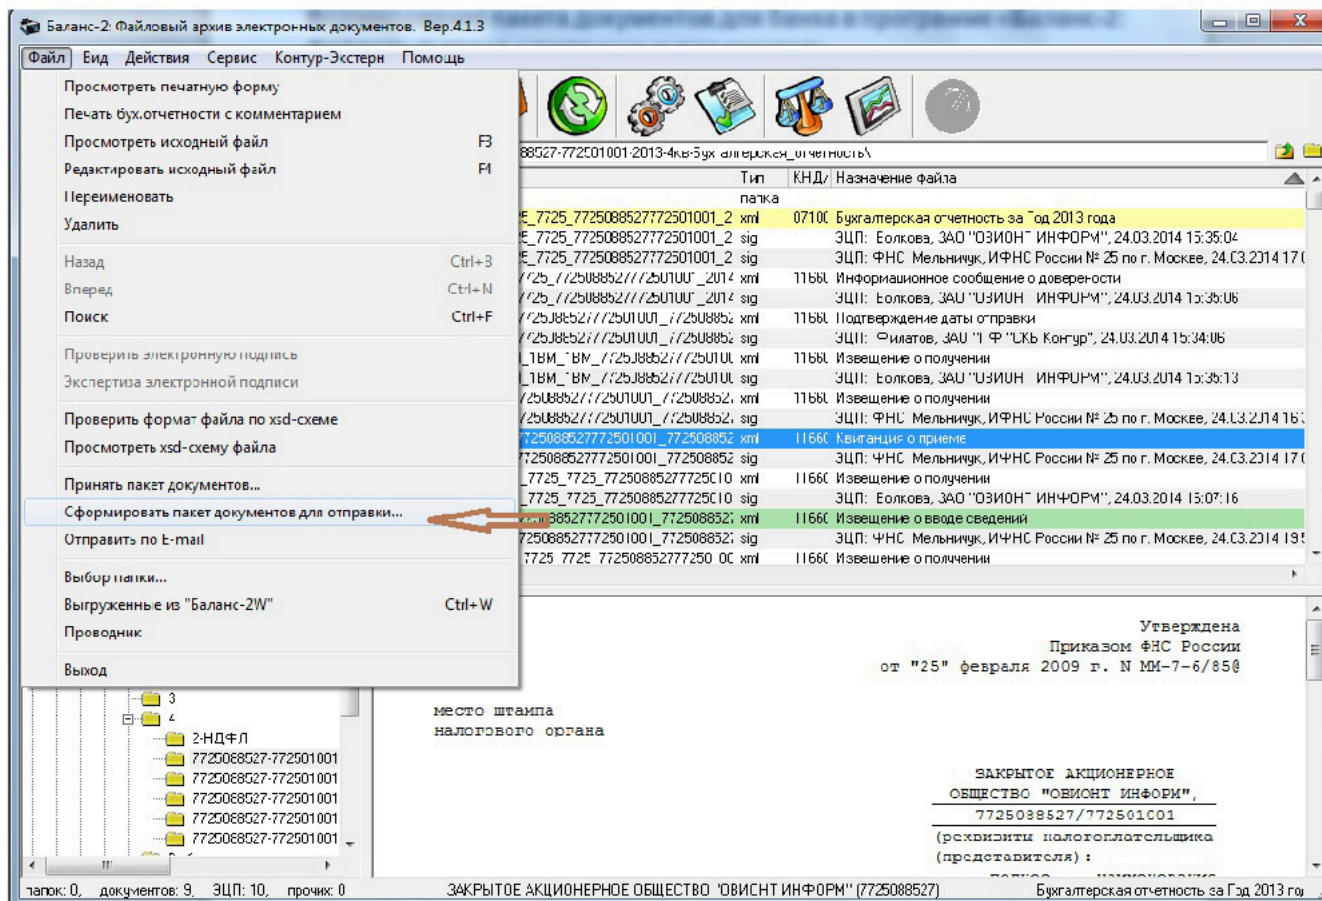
Баланс-2: Файловый архив электронных документов. Вер.4.1.3

Файл Вид Действия Сервис Контур-Экстерн Помощь

Просмотреть печатную форму
Печать бух.отчетности с комментарием
Просмотреть исходный файл F3
Редактировать исходный файл F4
Переименовать
Удалить
Назад Ctrl+B
Вперед Ctrl+N
Поиск Ctrl+F
Проверить электронную подпись
Экспертиза электронной подписи
Проверить формат файла по xsd-схеме
Просмотреть xsd-схему файла
Принять пакет документов...
Сформировать пакет документов для отправки...
Отправить по E-mail
Выбор папки...
Выгруженные из "Баланс-2W" Ctrl+W
Проводник
Выход

88527-772501001-2013-4кв-бух алтерская_отчетность\

| | Тип | КНД | Назначение файла |
|---|---|---|---|
| | папка | | |
| _7725_7725088527772501001_2 | xml | 07100 | Бухгалтерская отчетность за Год 2013 года |
| _7725_7725088527772501001_2 | sig | | ЭЦП: Еолкова, ЗАО "ОВИОНТ ИНФОРМ", 24.03.2014 15:35:04 |
| _7725_7725088527772501001_2 | sig | | ЭЦП: ФНС Мельничук, ИФНС России № 25 по г. Москве, 24.03.2014 17 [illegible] |
| 725_7725088527772501001_2014 | xml | 1166 | Информационное сообщение о доверености |
| 725_7725088527772501001_2014 | sig | | ЭЦП: Еолкова, ЗАО "ОВИОНТ ИНФОРМ", 24.03.2014 15:35:06 |
| 7725088527772501001_7725088 | xml | 1166 | Подтверждение даты отправки |
| 7725088527772501001_7725088 | sig | | ЭЦП: Филатов, ЗАО "ПФ "СКБ Контур", 24.03.2014 15:34:06 |
| _TBM_TBM_7725088527772501 | xml | 1166 | Извещение о получении |
| _TBM_TBM_7725088527772501 | sig | | ЭЦП: Еолкова, ЗАО "ОВИОНТ ИНФОРМ", 24.03.2014 15:35:13 |
| 725088527772501001_7725088 | xml | 1166 | Извещение о получении |
| 725088527772501001_7725088 | sig | | ЭЦП: ФНС Мельничук, ИФНС России № 25 по г. Москве, 24.03.2014 16 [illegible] |
| 7725088527772501001_772508852 | xml | 1166 | Квитанция о приеме |
| 7725088527772501001_772508852 | sig | | ЭЦП: ФНС Мельничук, ИФНС России № 25 по г. Москве, 24.03.2014 17 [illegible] |
| _7725_7725_77250885277725010 | xml | 1166 | Извещение о получении |
| _7725_7725_77250885277725010 | sig | | ЭЦП: Еолкова, ЗАО "ОВИОНТ ИНФОРМ", 24.03.2014 15:07:16 |
| 088527772501001_772508852 | xml | 1166 | Извещение о вводе сведений |
| 72508852777250100I_772508852 | sig | | ЭЦП: ФНС Мельничук, ИФНС России № 25 по г. Москве, 24.03.2014 19 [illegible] |
| 7725_7725_772508852777250 0C | xml | 1166 | Извещение о получении |

3
4
2-НДФЛ
7725088527-772501001
7725088527-772501001
7725088527-772501001
7725088527-772501001
7725088527-772501001

Утверждена
Приказом ФНС России
от "25" февраля 2009 г. N ММ-7-6/85@

место штампа
налогового органа

ЗАКРЫТОЕ АКЦИОНЕРНОЕ
ОБЩЕСТВО "ОВИОНТ ИНФОРМ",
7725088527/772501001
(реквизиты налогоплательщика
(представителя):

папок: 0, документов: 9, ЭЦП: 10, прочих: 0 ЗАКРЫТОЕ АКЦИОНЕРНОЕ ОБЩЕСТВО "ОВИОНТ ИНФОРМ" (7725088527) Бухгалтерская отчетность за Год 2013 го